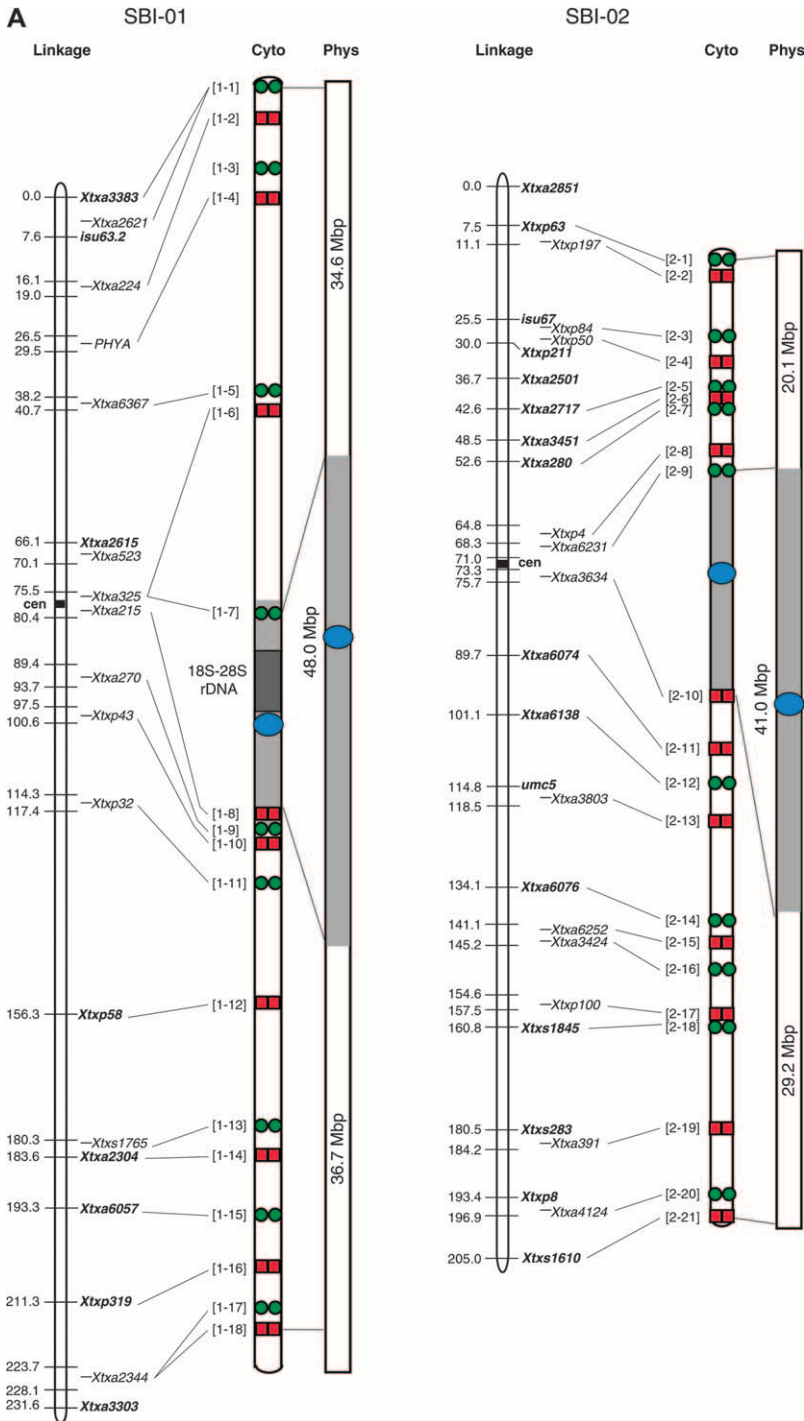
A

SBI-01

Linkage Cyto Phys

[1-1]
[1-2]
[1-3]
[1-4]
0.0 Xtxa3383
Xtxa2621
7.6 isu63.2
16.1 Xtxa224
19.0
26.5 PHYA
29.5
38.2 Xtxa6367 [1-5]
40.7 [1-6]
66.1 Xtxa2615
70.1 Xtxa523
75.5 Xtxa325
cen Xtxa215 [1-7]
80.4
89.4
93.7 Xtxa270
97.5
100.6 Xtxp43
114.3
117.4 Xtxp32
[1-8]
[1-9]
[1-10]
[1-11]
156.3 Xtxp58 [1-12]
180.3 Xtxs1765 [1-13]
183.6 Xtxa2304 [1-14]
193.3 Xtxa6057 [1-15]
[1-16]
211.3 Xtxp319
[1-17]
[1-18]
223.7 Xtxa2344
228.1
231.6 Xtxa3303

18S-28S rDNA

34.6 Mbp
48.0 Mbp
36.7 Mbp

SBI-02

Linkage Cyto Phys

0.0 Xtxa2851
7.5 Xtxp63
11.1 Xtxp197
[2-1]
[2-2]
25.5 isu67
Xtxp84 [2-3]
Xtxp50
30.0 Xtxp211 [2-4]
36.7 Xtxa2501
[2-5]
42.6 Xtxa2717 [2-6]
[2-7]
48.5 Xtxa3451
52.6 Xtxa280 [2-8]
[2-9]
64.8 Xtxp4
68.3 Xtxa6231
71.0
73.3 cen
75.7 Xtxa3634
89.7 Xtxa6074
[2-10]
101.1 Xtxa6138
[2-11]
114.8 umc5 [2-12]
118.5 Xtxa3803 [2-13]
134.1 Xtxa6076
[2-14]
141.1 Xtxa6252 [2-15]
145.2 Xtxa3424
[2-16]
154.6
157.5 Xtxp100 [2-17]
160.8 Xtxs1845 [2-18]
180.5 Xtxs283 [2-19]
184.2 Xtxa391
193.4 Xtxp8 [2-20]
196.9 Xtxa4124 [2-21]
205.0 Xtxs1610

20.1 Mbp
41.0 Mbp
29.2 Mbp